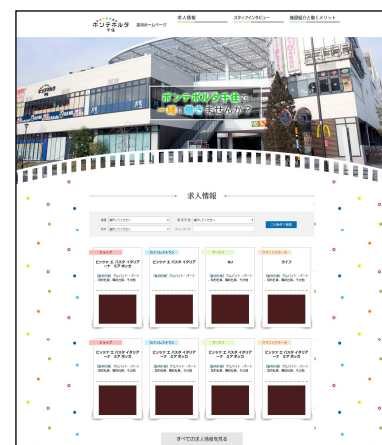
ポンテポルタ千住 求人情報
求人情報
スタッフインタビュー
施設紹介と働くメリット
ポンテポルタ千住で一緒に働きませんか？
求人情報
ショップ
ピッツァ＆パスタ イタリアーノ エアポッタ
カフェ/レストラン
ピッツァ＆パスタ イタリアーノ エアポッタ
サービス
au
グロッサリー
ライフ
ショップ
ピッツァ＆パスタ イタリアーノ エアポッタ
カフェ/レストラン
ピッツァ＆パスタ イタリアーノ エアポッタ
サービス
ピッツァ＆パスタ イタリアーノ エアポッタ
グロッサリー
ピッツァ＆パスタ イタリアーノ エアポッタ
すべての求人情報を見る